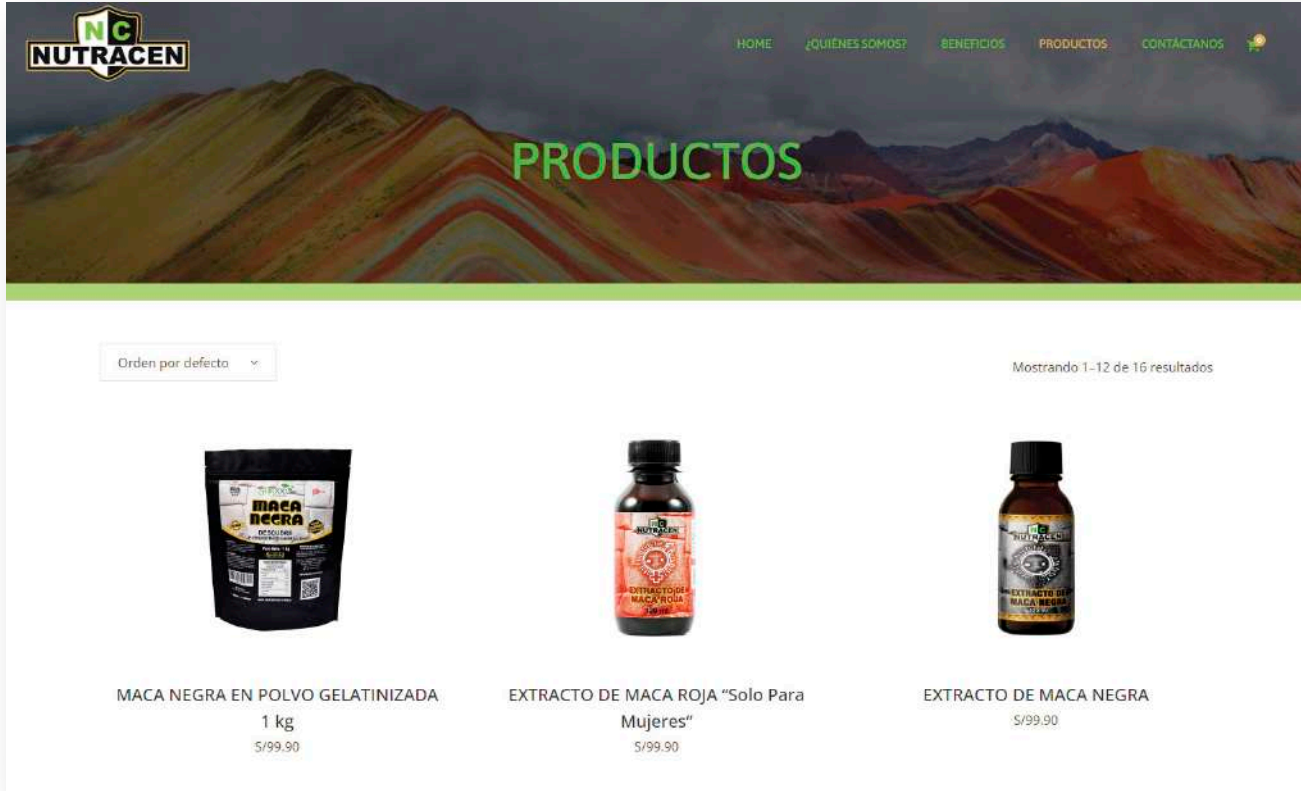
NC
NUTRACEN

HOME ¿QUIÉNES SOMOS? BENEFICIOS PRODUCTOS CONTACTANOS 0

PRODUCTOS

Orden por defecto

Mostrando 1–12 de 16 resultados

MACA NEGRA
NUTRACEN
EXTRACTO DE MACA ROJA
NUTRACEN
EXTRACTO DE MACA NEGRA

MACA NEGRA EN POLVO GELATINIZADA 1 kg
S/99.90

EXTRACTO DE MACA ROJA "Solo Para Mujeres"
S/99.90

EXTRACTO DE MACA NEGRA
S/99.90